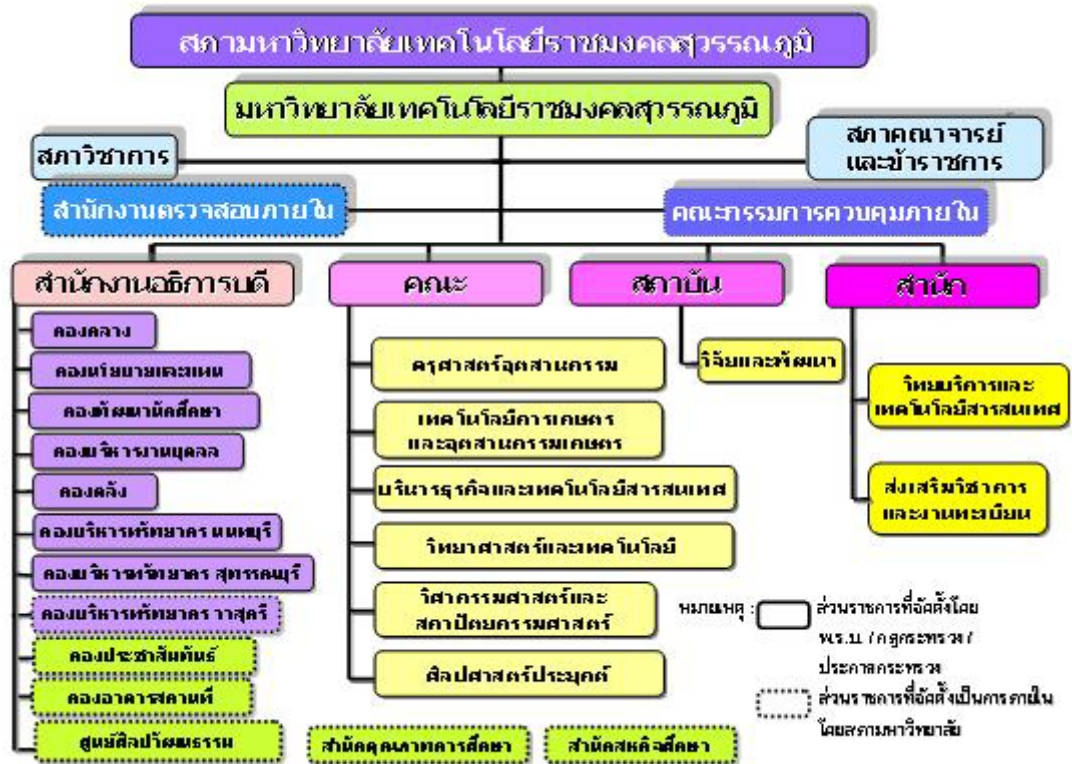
สภามหาวิทยาลัยเทคโนโลยีราชมงคลสุวรรณภูมิ

มหาวิทยาลัยเทคโนโลยีราชมงคลสุวรรณภูมิ

สภาวิชาการ

สภาคณาจารย์และข้าราชการ

สำนักงานตรวจสอบภายใน

คณะกรรมการควบคุมภายใน

สำนักงานอธิการบดี

คณะ

สถาบัน

สำนัก

กองกลาง

กองนโยบายและแผน

กองพัฒนานักศึกษา

กองบริหารงานบุคคล

กองคลัง

กองบริหารทรัพยากร นนทบุรี

กองบริหารทรัพยากร สุพรรณบุรี

กองบริหารทรัพยากร วาสุกรี

กองประชาสัมพันธ์

กองอาคารสถานที่

ศูนย์ศิลปวัฒนธรรม

ครุศาสตร์อุตสาหกรรม

เทคโนโลยีการเกษตรและอุตสาหกรรมเกษตร

บริหารธุรกิจและเทคโนโลยีสารสนเทศ

วิทยาศาสตร์และเทคโนโลยี

วิศวกรรมศาสตร์และสถาปัตยกรรมศาสตร์

ศิลปศาสตร์ประยุกต์

วิจัยและพัฒนา

วิทยบริการและเทคโนโลยีสารสนเทศ

ส่งเสริมวิชาการและงานทะเบียน

หมายเหตุ : ส่วนราชการที่จัดตั้งโดย พ.ร.บ. / กฎกระทรวง / ประกาศกระทรวง

ส่วนราชการที่จัดตั้งเป็นการภายในโดยสภามหาวิทยาลัย

สำนักคุณภาพการศึกษา

สำนักสหกิจศึกษา